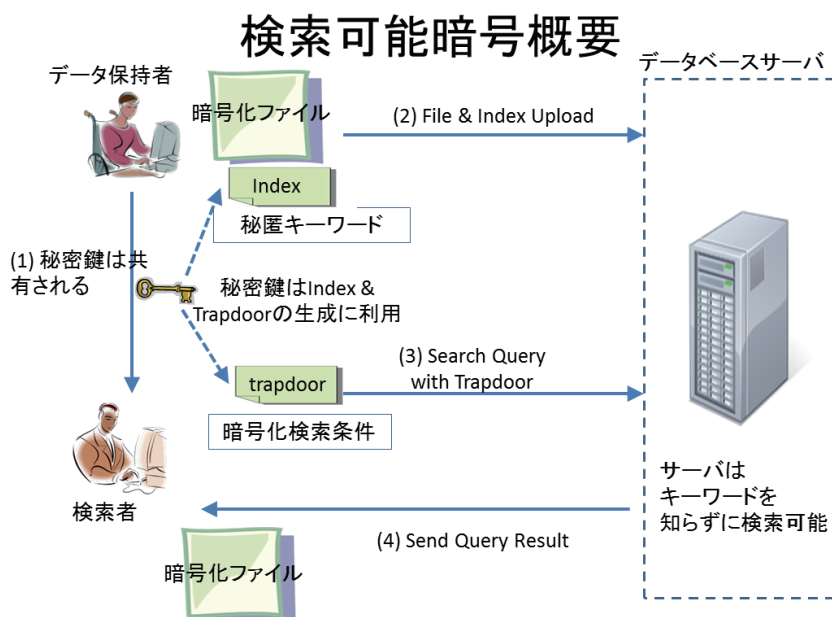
検索可能暗号概要

データ保持者

暗号化ファイル

(2) File & Index Upload

データベースサーバ

Index

秘匿キーワード

(1) 秘密鍵は共有される

秘密鍵はIndex & Trapdoorの生成に利用

(3) Search Query with Trapdoor

trapdoor

暗号化検索条件

サーバはキーワードを知らずに検索可能

検索者

(4) Send Query Result

暗号化ファイル